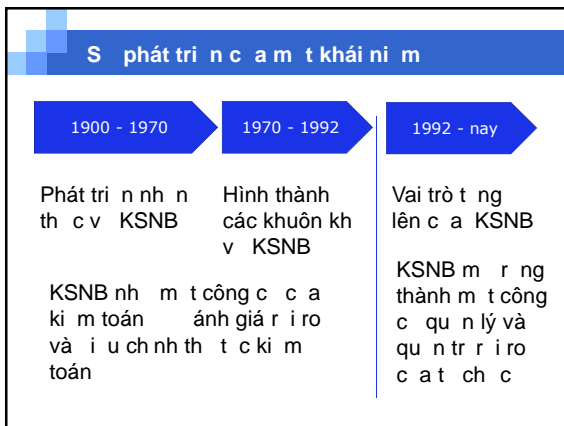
S phát tri n c a m t khái ni m

1900 - 1970

1970 - 1992

1992 - nay

Phát tri n nh n th c v KSNB

Hình thành các khuôn kh v KSNB

Vai trò t ng lên c a KSNB

KSNB nh m t công c c a ki m toán ánh giá r i ro và i u ch nh th t c ki m toán

KSNB m r ng thành m t công c qu n lý và qu n tr r i ro c a t ch c